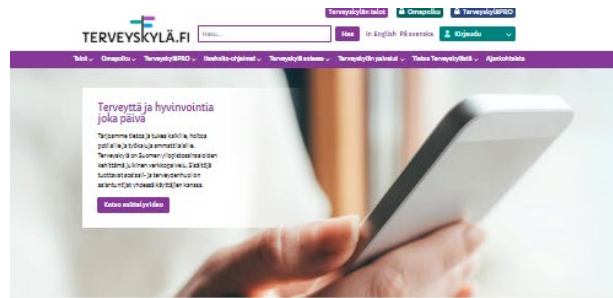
Terveyskylän talot Omapolku TerveyskyläPRO

TERVEYSKYLÄ.FI Hae... Hae In English På svenska Kirjaudu

Talot Omapolku TerveyskyläPRO Hoito-ohjelmat Terveyskylä sinulle Terveyskylän palvelut Tietoa Terveyskylästä Ajankohtaista

Terveyttä ja hyvinvointia joka päivä

Tarjoamme tietoa ja tukea kaikille, hoitoa potilaille ja työkaluja ammattilaisille. Terveyskylä on Suomen yliopistosairaaloiden kehittämä julkinen verkkopalvelu. Sisällöt tuottavat sosiaali- ja terveydenhuollon asiantuntijat yhdessä käyttäjien kanssa.

Katso esittelyvideo